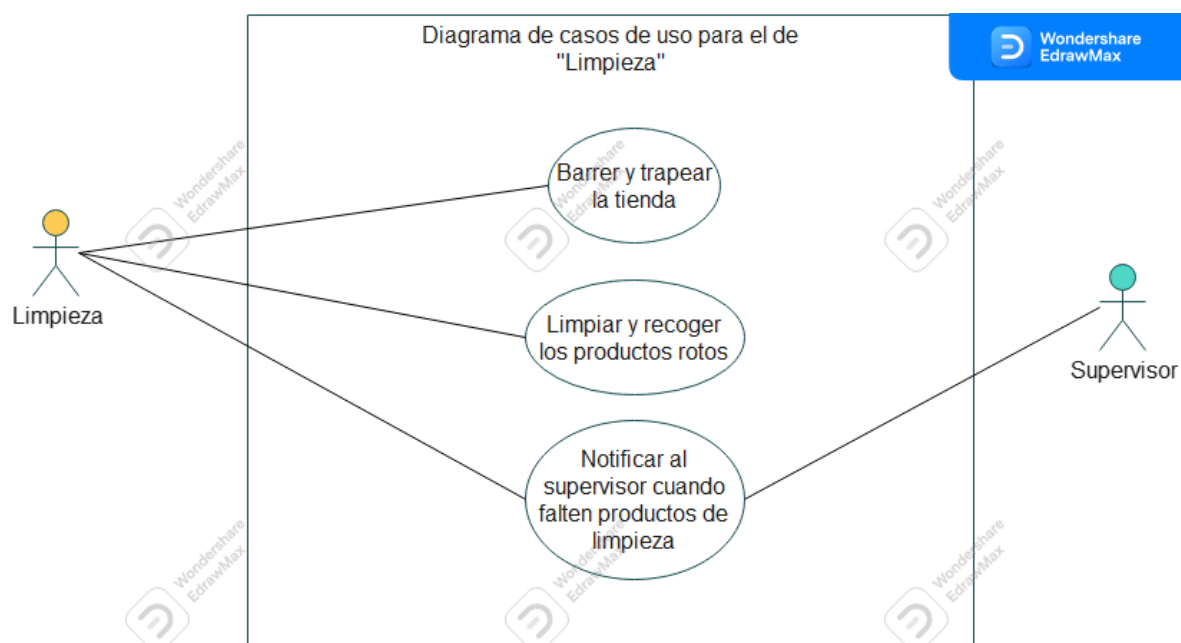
Diagrama de casos de uso para el de "Limpieza"

Wondershare EdrawMax

Limpieza

Barrer y trapear la tienda

Limpiar y recoger los productos rotos

Notificar al supervisor cuando falten productos de limpieza

Supervisor

Wondershare EdrawMax

Wondershare EdrawMax

Wondershare EdrawMax

Wondershare EdrawMax

Wondershare EdrawMax

Wondershare EdrawMax